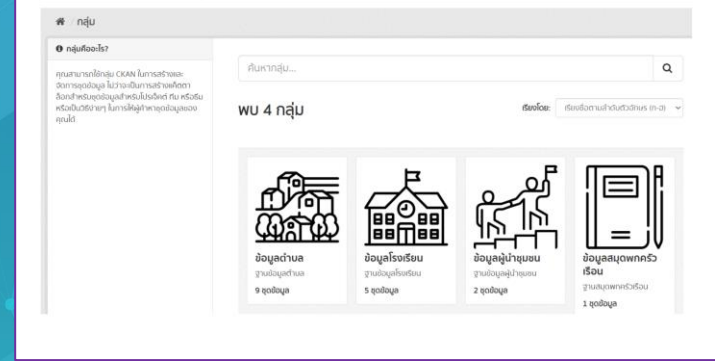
กลุ่ม

กลุ่มคืออะไร?

คุณสามารถใช้กลุ่ม CKAN ในการสร้างและจัดการชุดข้อมูล ไม่ว่าจะเป็นการสร้างแค็ตตาล็อกสำหรับชุดข้อมูลสำหรับโปรเจ็คต์ ทีม หรือธีม หรือเป็นวิธีง่ายๆ ในการให้ผู้ค้นหาชุดข้อมูลของคุณได้

ค้นหากลุ่ม...

พบ 4 กลุ่ม

เรียงโดย: เรียงชื่อตามลำดับตัวอักษร (ก-ฮ)

ข้อมูลตำบล
ฐานข้อมูลตำบล
9 ชุดข้อมูล

ข้อมูลโรงเรียน
ฐานข้อมูลโรงเรียน
5 ชุดข้อมูล

ข้อมูลผู้นำชุมชน
ฐานข้อมูลผู้นำชุมชน
2 ชุดข้อมูล

ข้อมูลสมุดพกครัวเรือน
ฐานสมุดพกครัวเรือน
1 ชุดข้อมูล